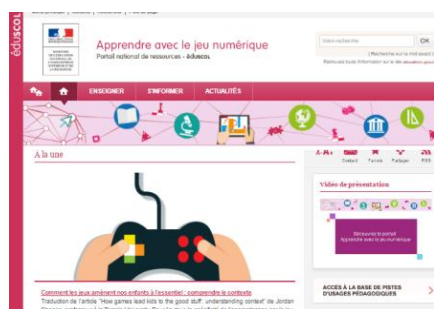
éduscol

Apprendre avec le jeu numérique
Portail national de ressources - éduscol

OK

ENSEIGNER
S'INFORMER
ACTUALITÉS

À la une

Comment les jeux amènent nos enfants à l'essentiel : comprendre le contexte
Traduction de l'article "How games lead kids to the good stuff: understanding context" de Jordan

Contact
Favoris
Partager
RSS

Vidéo de présentation

Découvrez le portail
Apprendre avec le jeu numérique

ACCÈS À LA BASE DE PISTES D'USAGES PÉDAGOGIQUES